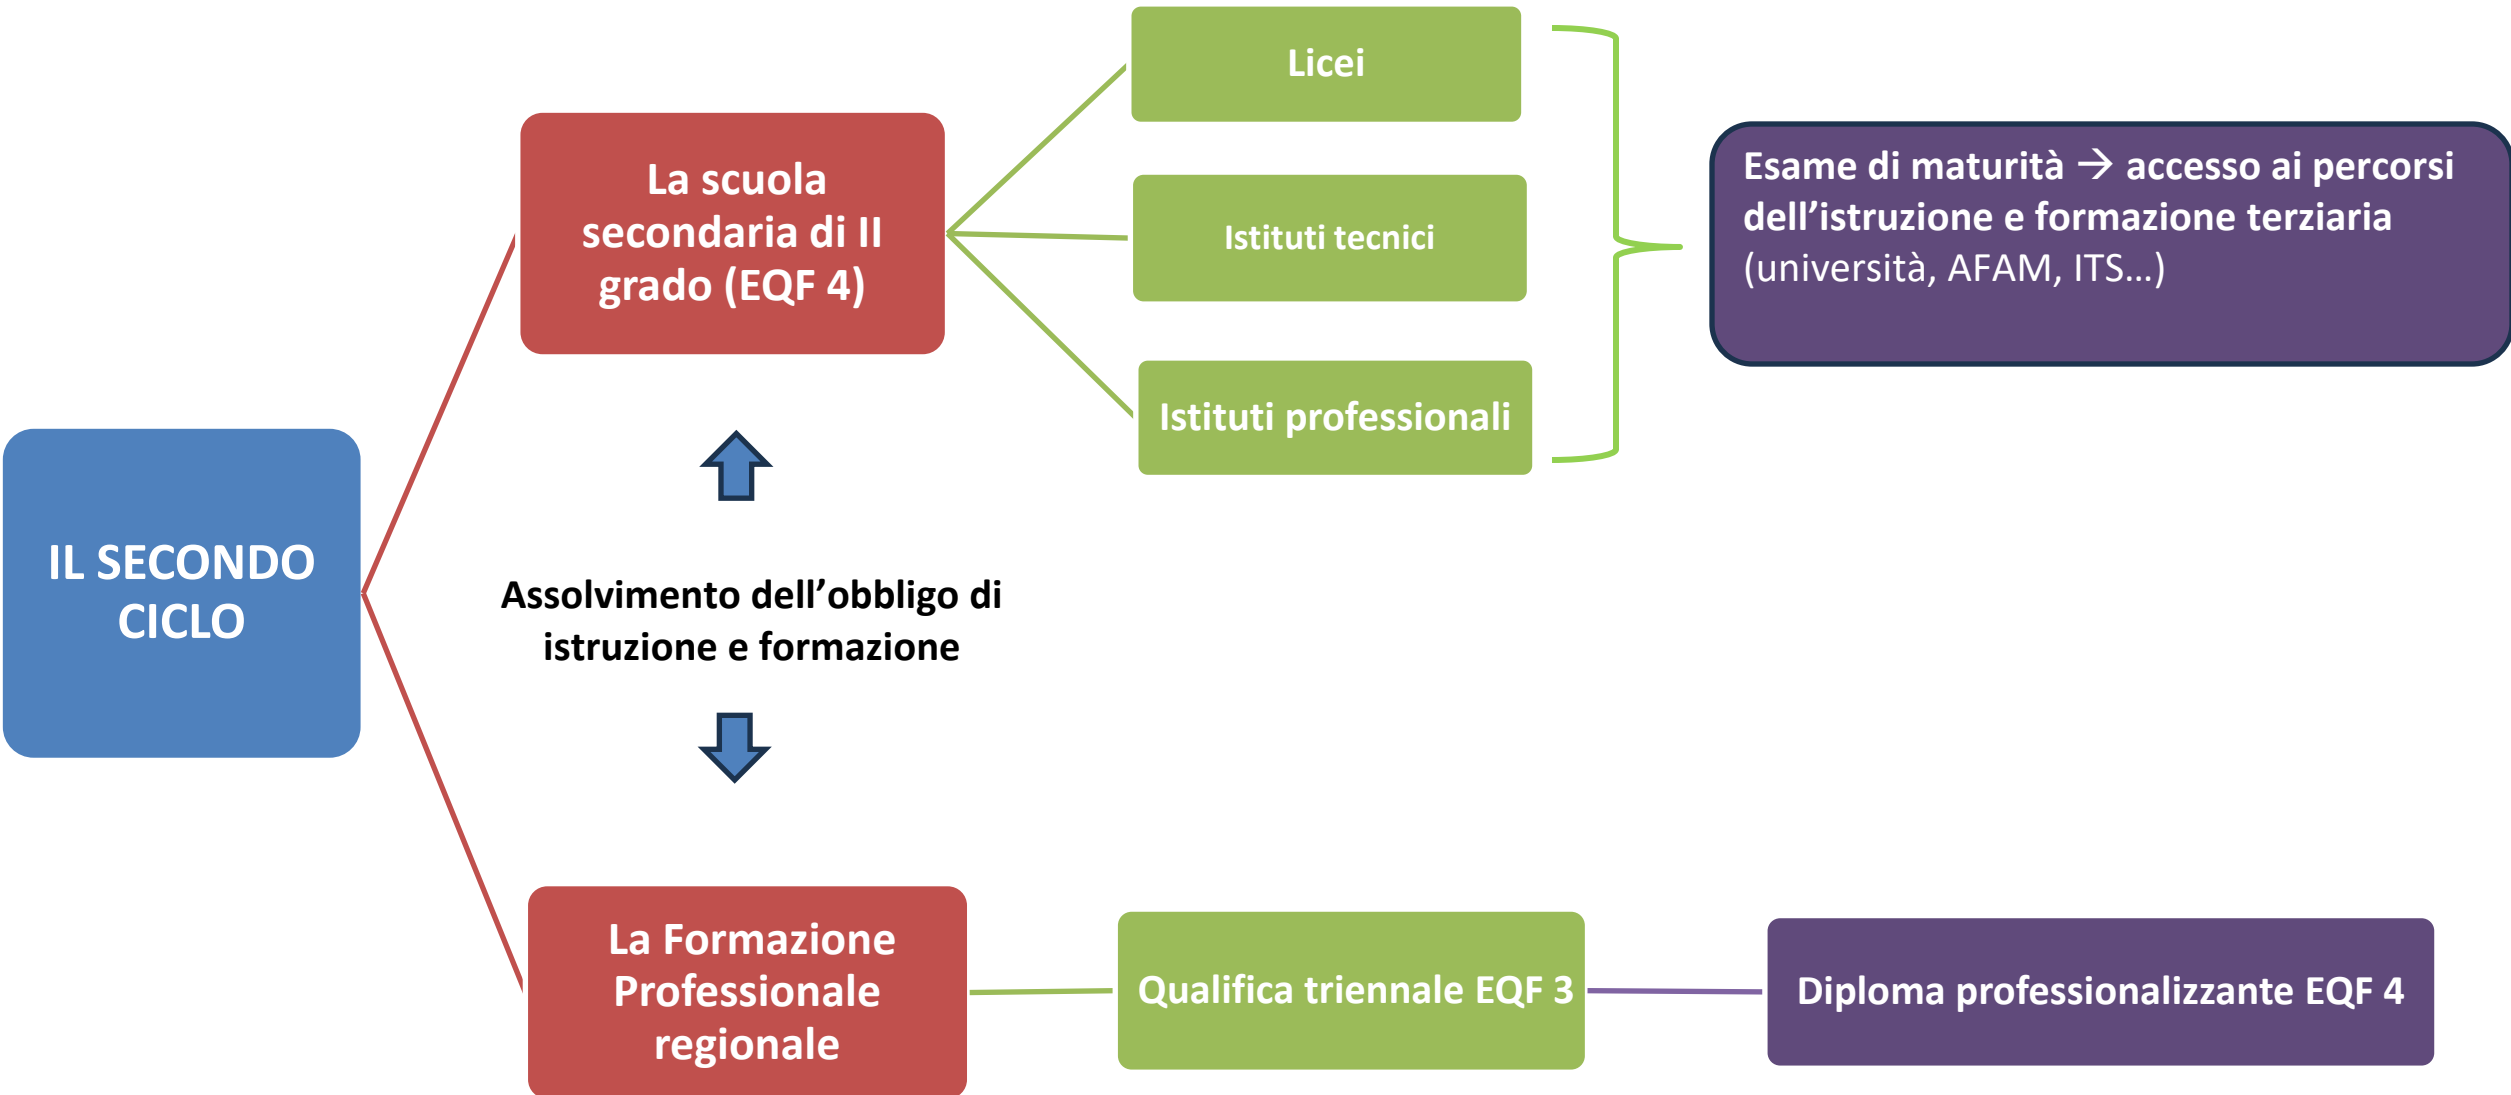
IL SECONDO CICLO

La scuola secondaria di II grado (EQF 4)

Licei

Istituti tecnici

Istituti professionali

Esame di maturità → accesso ai percorsi dell'istruzione e formazione terziaria (università, AFAM, ITS…)

Assolvimento dell'obbligo di istruzione e formazione

La Formazione Professionale regionale

Qualifica triennale EQF 3

Diploma professionalizzante EQF 4